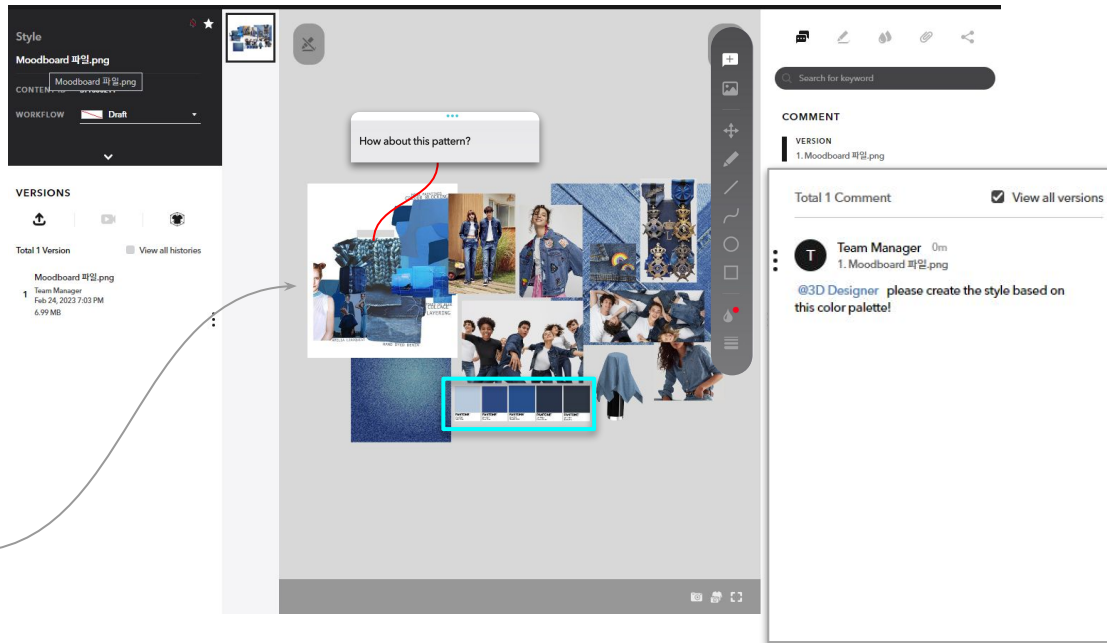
Style

Moodboard 파일.png

Moodboard 파일.png

CONTENT

WORKFLOW Draft

VERSIONS

Total 1 Version

View all histories

1 Moodboard 파일.png
Team Manager
Feb 24, 2023 7:03 PM
6.99 MB

How about this pattern?

Search for keyword

COMMENT

VERSION
1. Moodboard 파일.png

Total 1 Comment

View all versions

T Team Manager 0m
1. Moodboard 파일.png

@3D Designer please create the style based on this color palette!